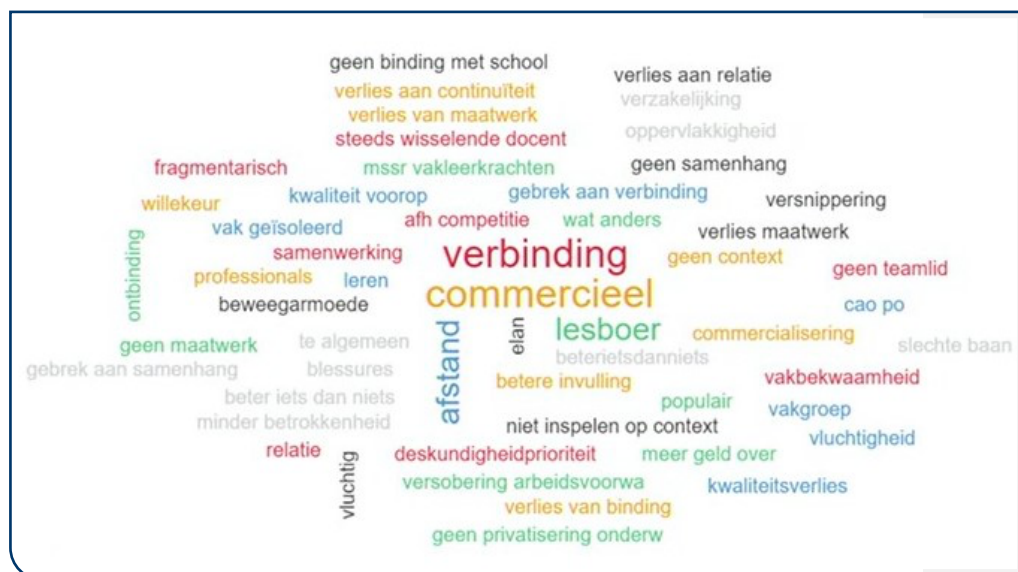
geen binding met school
verlies aan relatie
verlies aan continuïteit
verzakelijking
verlies van maatwerk
steeds wisselende docent
oppervlakkigheid
fragmentarisch
mssr vakleerkrachten
geen samenhang
willekeur
kwaliteit voorop
gebrek aan verbinding
versnippering
vak geïsoleerd
afh competitie
wat anders
verlies maatwerk
ontbinding
samenwerking
verbinding
geen context
geen teamlid
professionals
leren
beweegarmoede
commercieel
cao po
lesboer
commercialisering
geen maatwerk
te algemeen
afstand
elan
slechte baan
gebrek aan samenhang
blessures
beterietsdanniets
beter iets dan niets
betere invulling
vakbekwaamheid
populair
minder betrokkenheid
vakgroep
niet inspelen op context
relatie
deskundigheidprioriteit
meer geld over
vluchtigheid
vluchtig
versobering arbeidsvoorwa
kwaliteitsverlies
verlies van binding
geen privatisering onderw